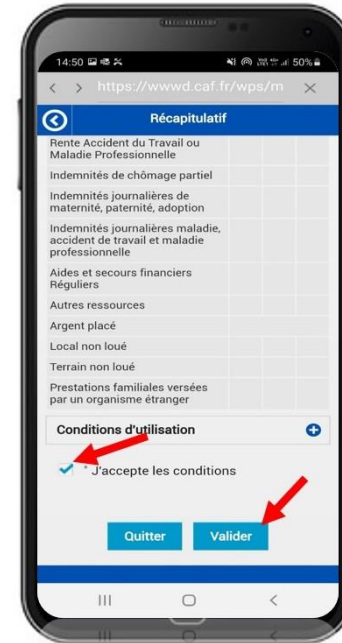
14:50

50%

https://wwwd.caf.fr/wps/m

Récapitulatif

Rente Accident du Travail ou Maladie Professionnelle

Indemnités de chômage partiel

Indemnités journalières de maternité, paternité, adoption

Indemnités journalières maladie, accident de travail et maladie professionnelle

Aides et secours financiers Réguliers

Autres ressources

Argent placé

Local non loué

Terrain non loué

Prestations familiales versées par un organisme étranger

Conditions d'utilisation

* J'accepte les conditions

Quitter

Valider